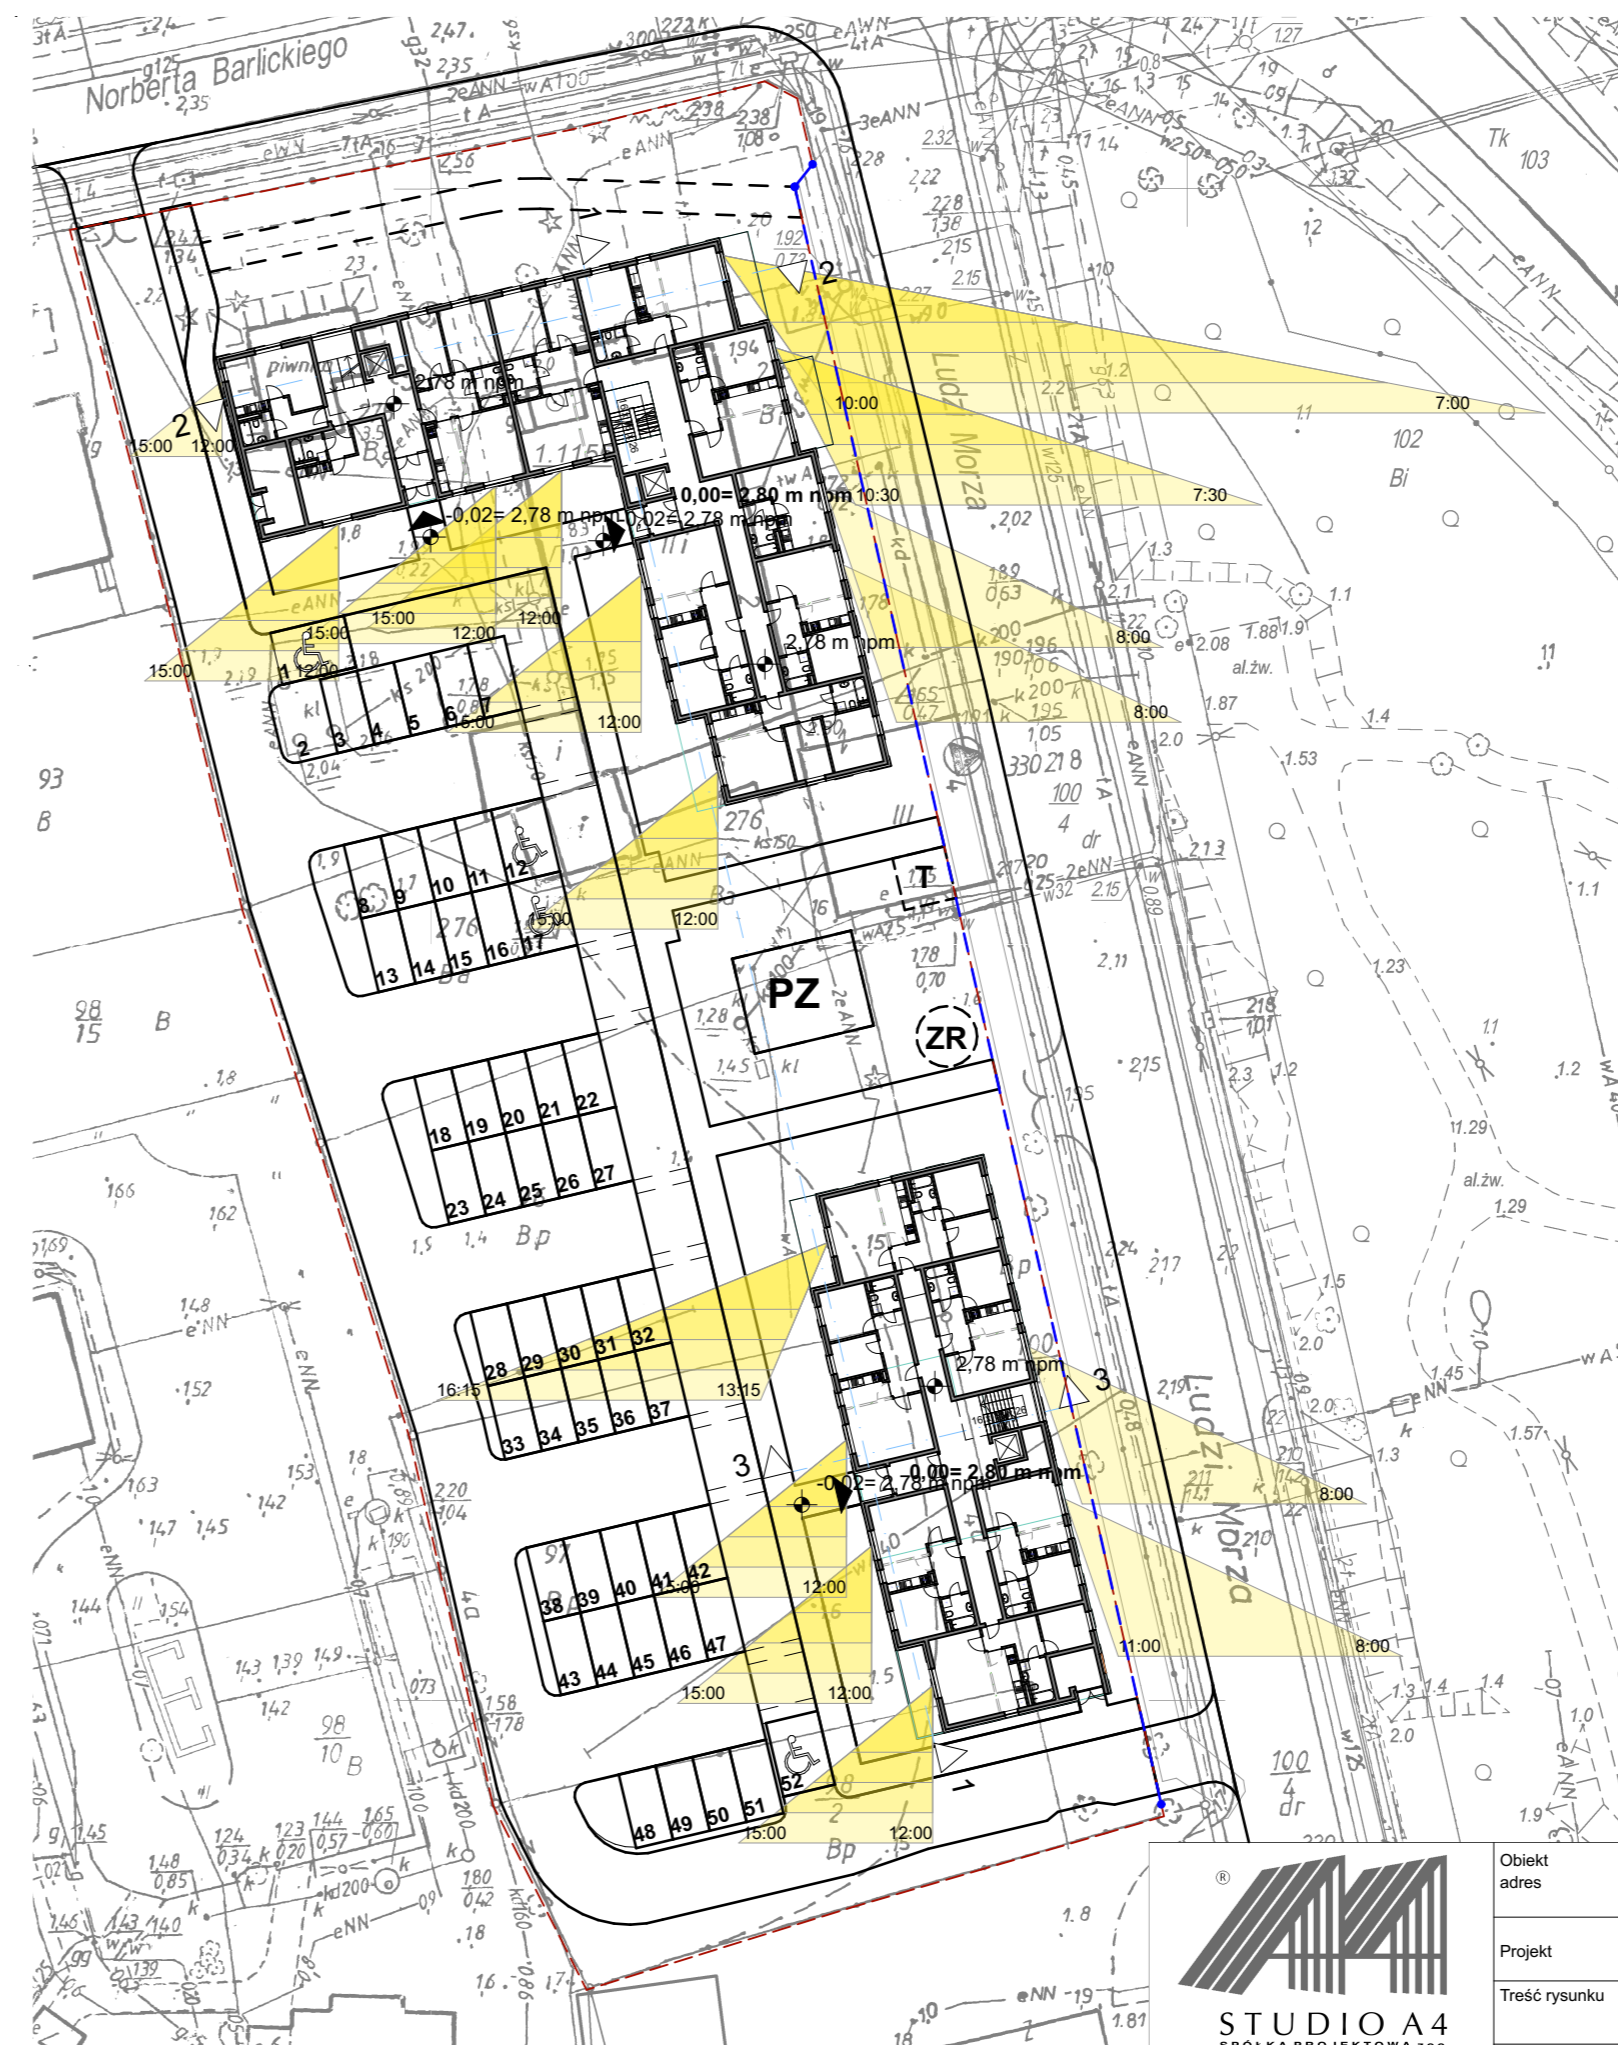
Norberta Barlickiego

Ludzi Morza

Ludzi Morza

2

2

3

3

1

piwnica

2,78 m npm

0,00= 2,80 m npm

-0,02= 2,78 m npm

-0,02= 2,78 m npm

2,78 m npm

2,78 m npm

0,00= 2,80 m npm

-0,02= 2,78 m npm

7:00

7:30

8:00

8:00

8:00

8:00

10:00

10:30

11:00

12:00

12:00

12:00

12:00

12:00

12:00

12:00

12:00

12:00

13:15

15:00

15:00

15:00

15:00

15:00

15:00

15:00

15:00

16:15

PZ

ZR

T

1 2 3 4 5 6 7

8 9 10 11 12

13 14 15 16 17

18 19 20 21 22

23 24 25 26 27

28 29 30 31 32

33 34 35 36 37

38 39 40 41 42

43 44 45 46 47

48 49 50 51 52

93 B

98 15 B

102 Bi

Tk 103

100 4 dr

98 10 B

al.żw.

al.żw.

STUDIO A4

Obiekt
adres

Projekt

Treść rysunku